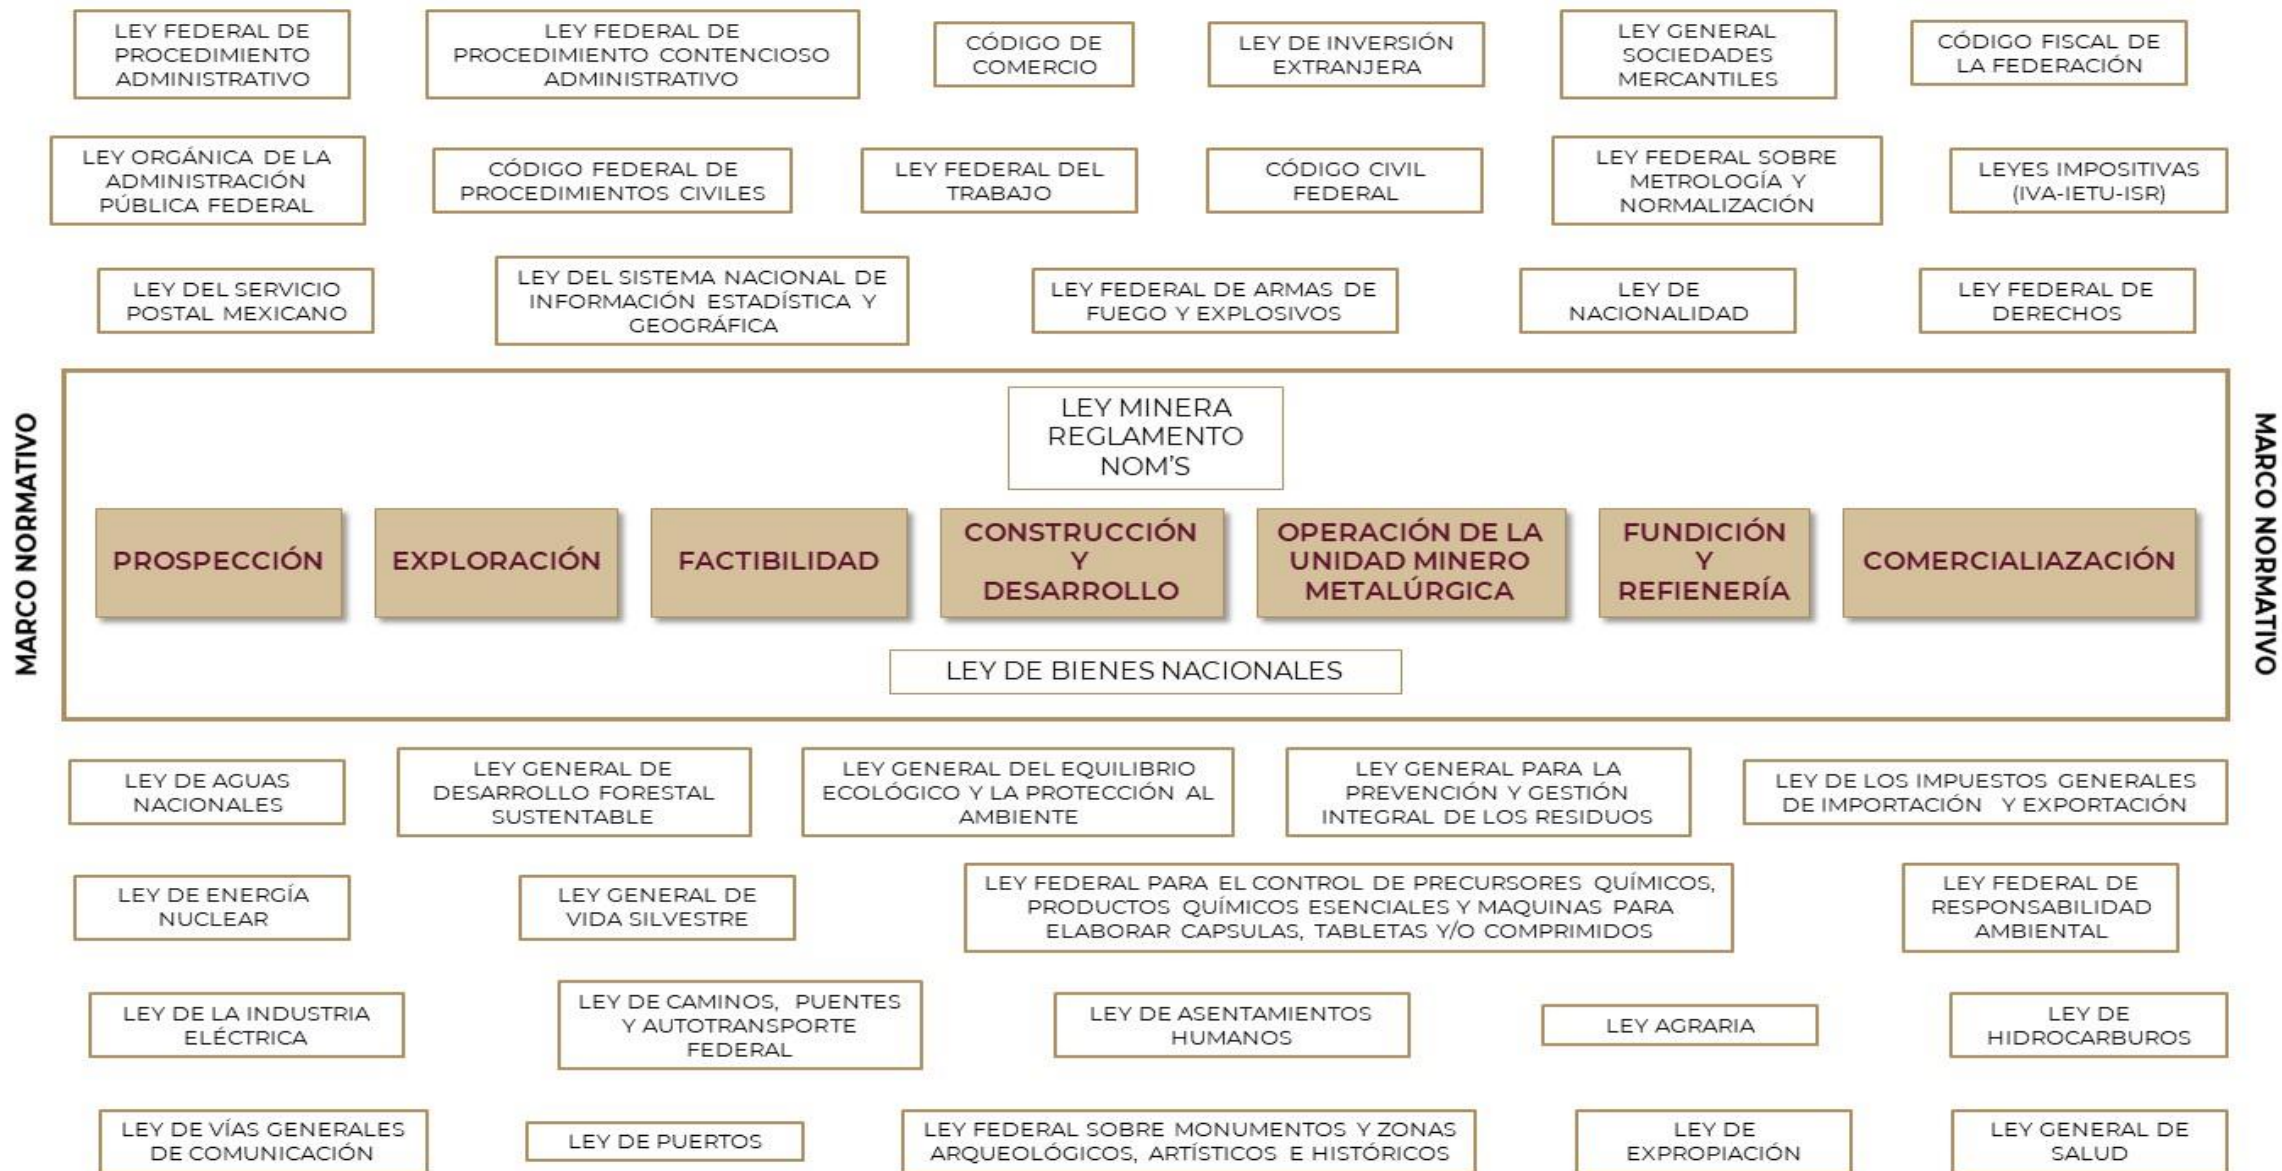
LEY FEDERAL DE PROCEDIMIENTO ADMINISTRATIVO

LEY FEDERAL DE PROCEDIMIENTO CONTENCIOSO ADMINISTRATIVO

CÓDIGO DE COMERCIO

LEY DE INVERSIÓN EXTRANJERA

LEY GENERAL SOCIEDADES MERCANTILES

CÓDIGO FISCAL DE LA FEDERACIÓN

LEY ORGÁNICA DE LA ADMINISTRACIÓN PÚBLICA FEDERAL

CÓDIGO FEDERAL DE PROCEDIMIENTOS CIVILES

LEY FEDERAL DEL TRABAJO

CÓDIGO CIVIL FEDERAL

LEY FEDERAL SOBRE METROLOGÍA Y NORMALIZACIÓN

LEYES IMPOSITIVAS (IVA-IETU-ISR)

LEY DEL SERVICIO POSTAL MEXICANO

LEY DEL SISTEMA NACIONAL DE INFORMACIÓN ESTADÍSTICA Y GEOGRÁFICA

LEY FEDERAL DE ARMAS DE FUEGO Y EXPLOSIVOS

LEY DE NACIONALIDAD

LEY FEDERAL DE DERECHOS

MARCO NORMATIVO

LEY MINERA
REGLAMENTO
NOM'S

PROSPECCIÓN

EXPLORACIÓN

FACTIBILIDAD

CONSTRUCCIÓN Y DESARROLLO

OPERACIÓN DE LA UNIDAD MINERO METALÚRGICA

FUNDICIÓN Y REFIENERÍA

COMERCIALIAZACIÓN

LEY DE BIENES NACIONALES

MARCO NORMATIVO

LEY DE AGUAS NACIONALES

LEY GENERAL DE DESARROLLO FORESTAL SUSTENTABLE

LEY GENERAL DEL EQUILIBRIO ECOLÓGICO Y LA PROTECCIÓN AL AMBIENTE

LEY GENERAL PARA LA PREVENCIÓN Y GESTIÓN INTEGRAL DE LOS RESIDUOS

LEY DE LOS IMPUESTOS GENERALES DE IMPORTACIÓN Y EXPORTACIÓN

LEY DE ENERGÍA NUCLEAR

LEY GENERAL DE VIDA SILVESTRE

LEY FEDERAL PARA EL CONTROL DE PRECURSORES QUÍMICOS, PRODUCTOS QUÍMICOS ESENCIALES Y MAQUINAS PARA ELABORAR CAPSULAS, TABLETAS Y/O COMPRIMIDOS

LEY FEDERAL DE RESPONSABILIDAD AMBIENTAL

LEY DE LA INDUSTRIA ELÉCTRICA

LEY DE CAMINOS, PUENTES Y AUTOTRANSPORTE FEDERAL

LEY DE ASENTAMIENTOS HUMANOS

LEY AGRARIA

LEY DE HIDROCARBUROS

LEY DE VÍAS GENERALES DE COMUNICACIÓN

LEY DE PUERTOS

LEY FEDERAL SOBRE MONUMENTOS Y ZONAS ARQUEOLÓGICOS, ARTÍSTICOS E HISTÓRICOS

LEY DE EXPROPIACIÓN

LEY GENERAL DE SALUD